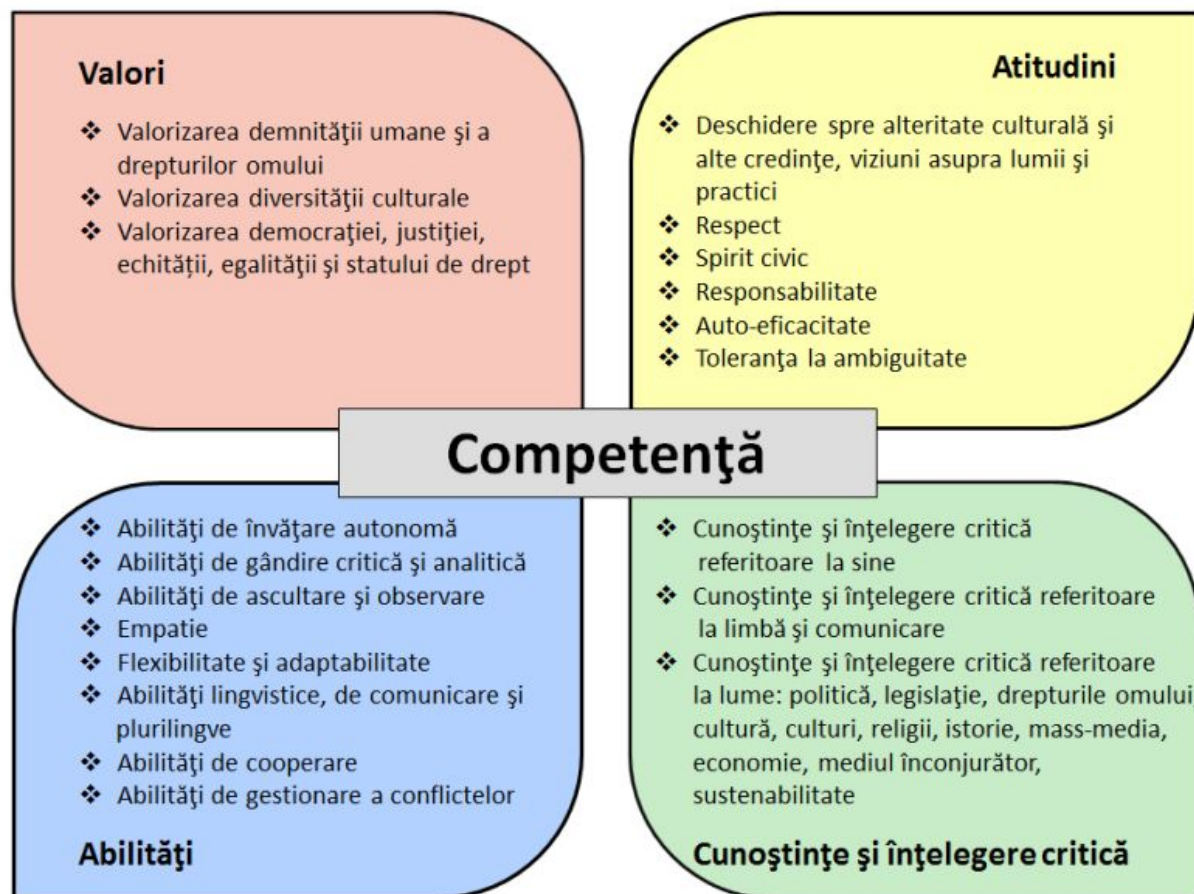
Valori

❖ Valorizarea demnităţii umane şi a drepturilor omului
❖ Valorizarea diversităţii culturale
❖ Valorizarea democraţiei, justiţiei, echităţii, egalităţii şi statului de drept

Atitudini

❖ Deschidere spre alteritate culturală şi alte credinţe, viziuni asupra lumii şi practici
❖ Respect
❖ Spirit civic
❖ Responsabilitate
❖ Auto-eficacitate
❖ Toleranţa la ambiguitate

Competenţă

❖ Abilităţi de învăţare autonomă
❖ Abilităţi de gândire critică şi analitică
❖ Abilităţi de ascultare şi observare
❖ Empatie
❖ Flexibilitate şi adaptabilitate
❖ Abilităţi lingvistice, de comunicare şi plurilingve
❖ Abilităţi de cooperare
❖ Abilităţi de gestionare a conflictelor

Abilităţi

❖ Cunoştinţe şi înţelegere critică referitoare la sine
❖ Cunoştinţe şi înţelegere critică referitoare la limbă şi comunicare
❖ Cunoştinţe şi înţelegere critică referitoare la lume: politică, legislaţie, drepturile omului, cultură, culturi, religii, istorie, mass-media, economie, mediul înconjurător, sustenabilitate

Cunoştinţe şi înţelegere critică